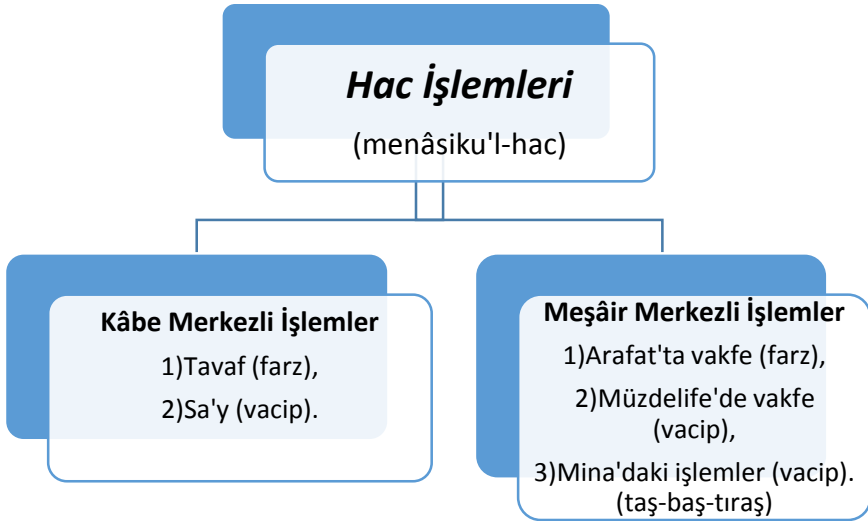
Hac İşlemleri
(menâsiku'l-hac)

Kâbe Merkezli İşlemler
1)Tavaf (farz),
2)Sa'y (vacip).

Meşâir Merkezli İşlemler
1)Arafat'ta vakfe (farz),
2)Müzdelife'de vakfe (vacip),
3)Mina'daki işlemler (vacip).
(taş-baş-tıraş)